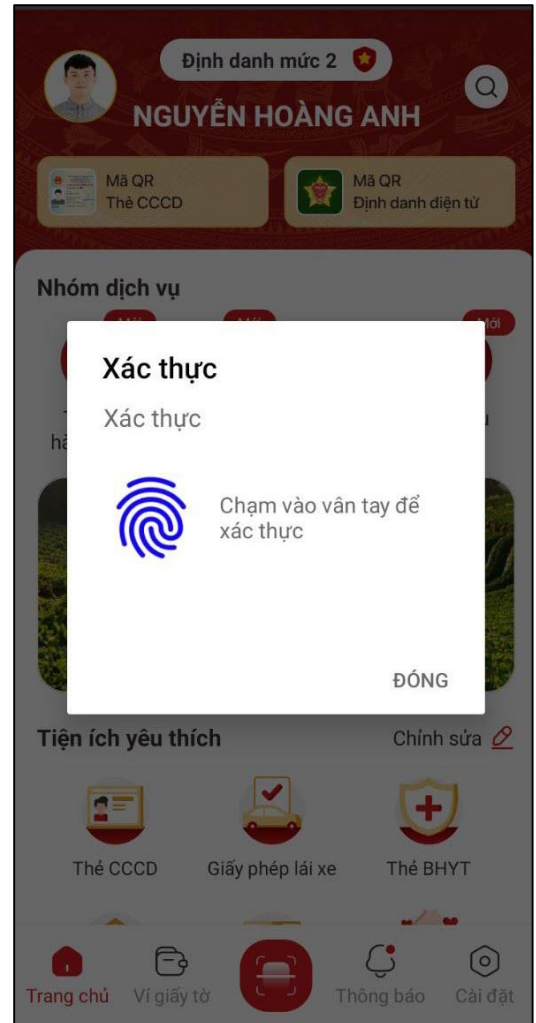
Định danh mức 2

NGUYỄN HOÀNG ANH

Mã QR
Thẻ CCCD

Mã QR
Định danh điện tử

Nhóm dịch vụ

Mới

Mới

Mới

Xác thực

Xác thực

Chạm vào vân tay để xác thực

ĐÓNG

Tiện ích yêu thích

Chỉnh sửa

Thẻ CCCD

Giấy phép lái xe

Thẻ BHYT

Trang chủ

Ví giấy tờ

Thông báo

Cài đặt